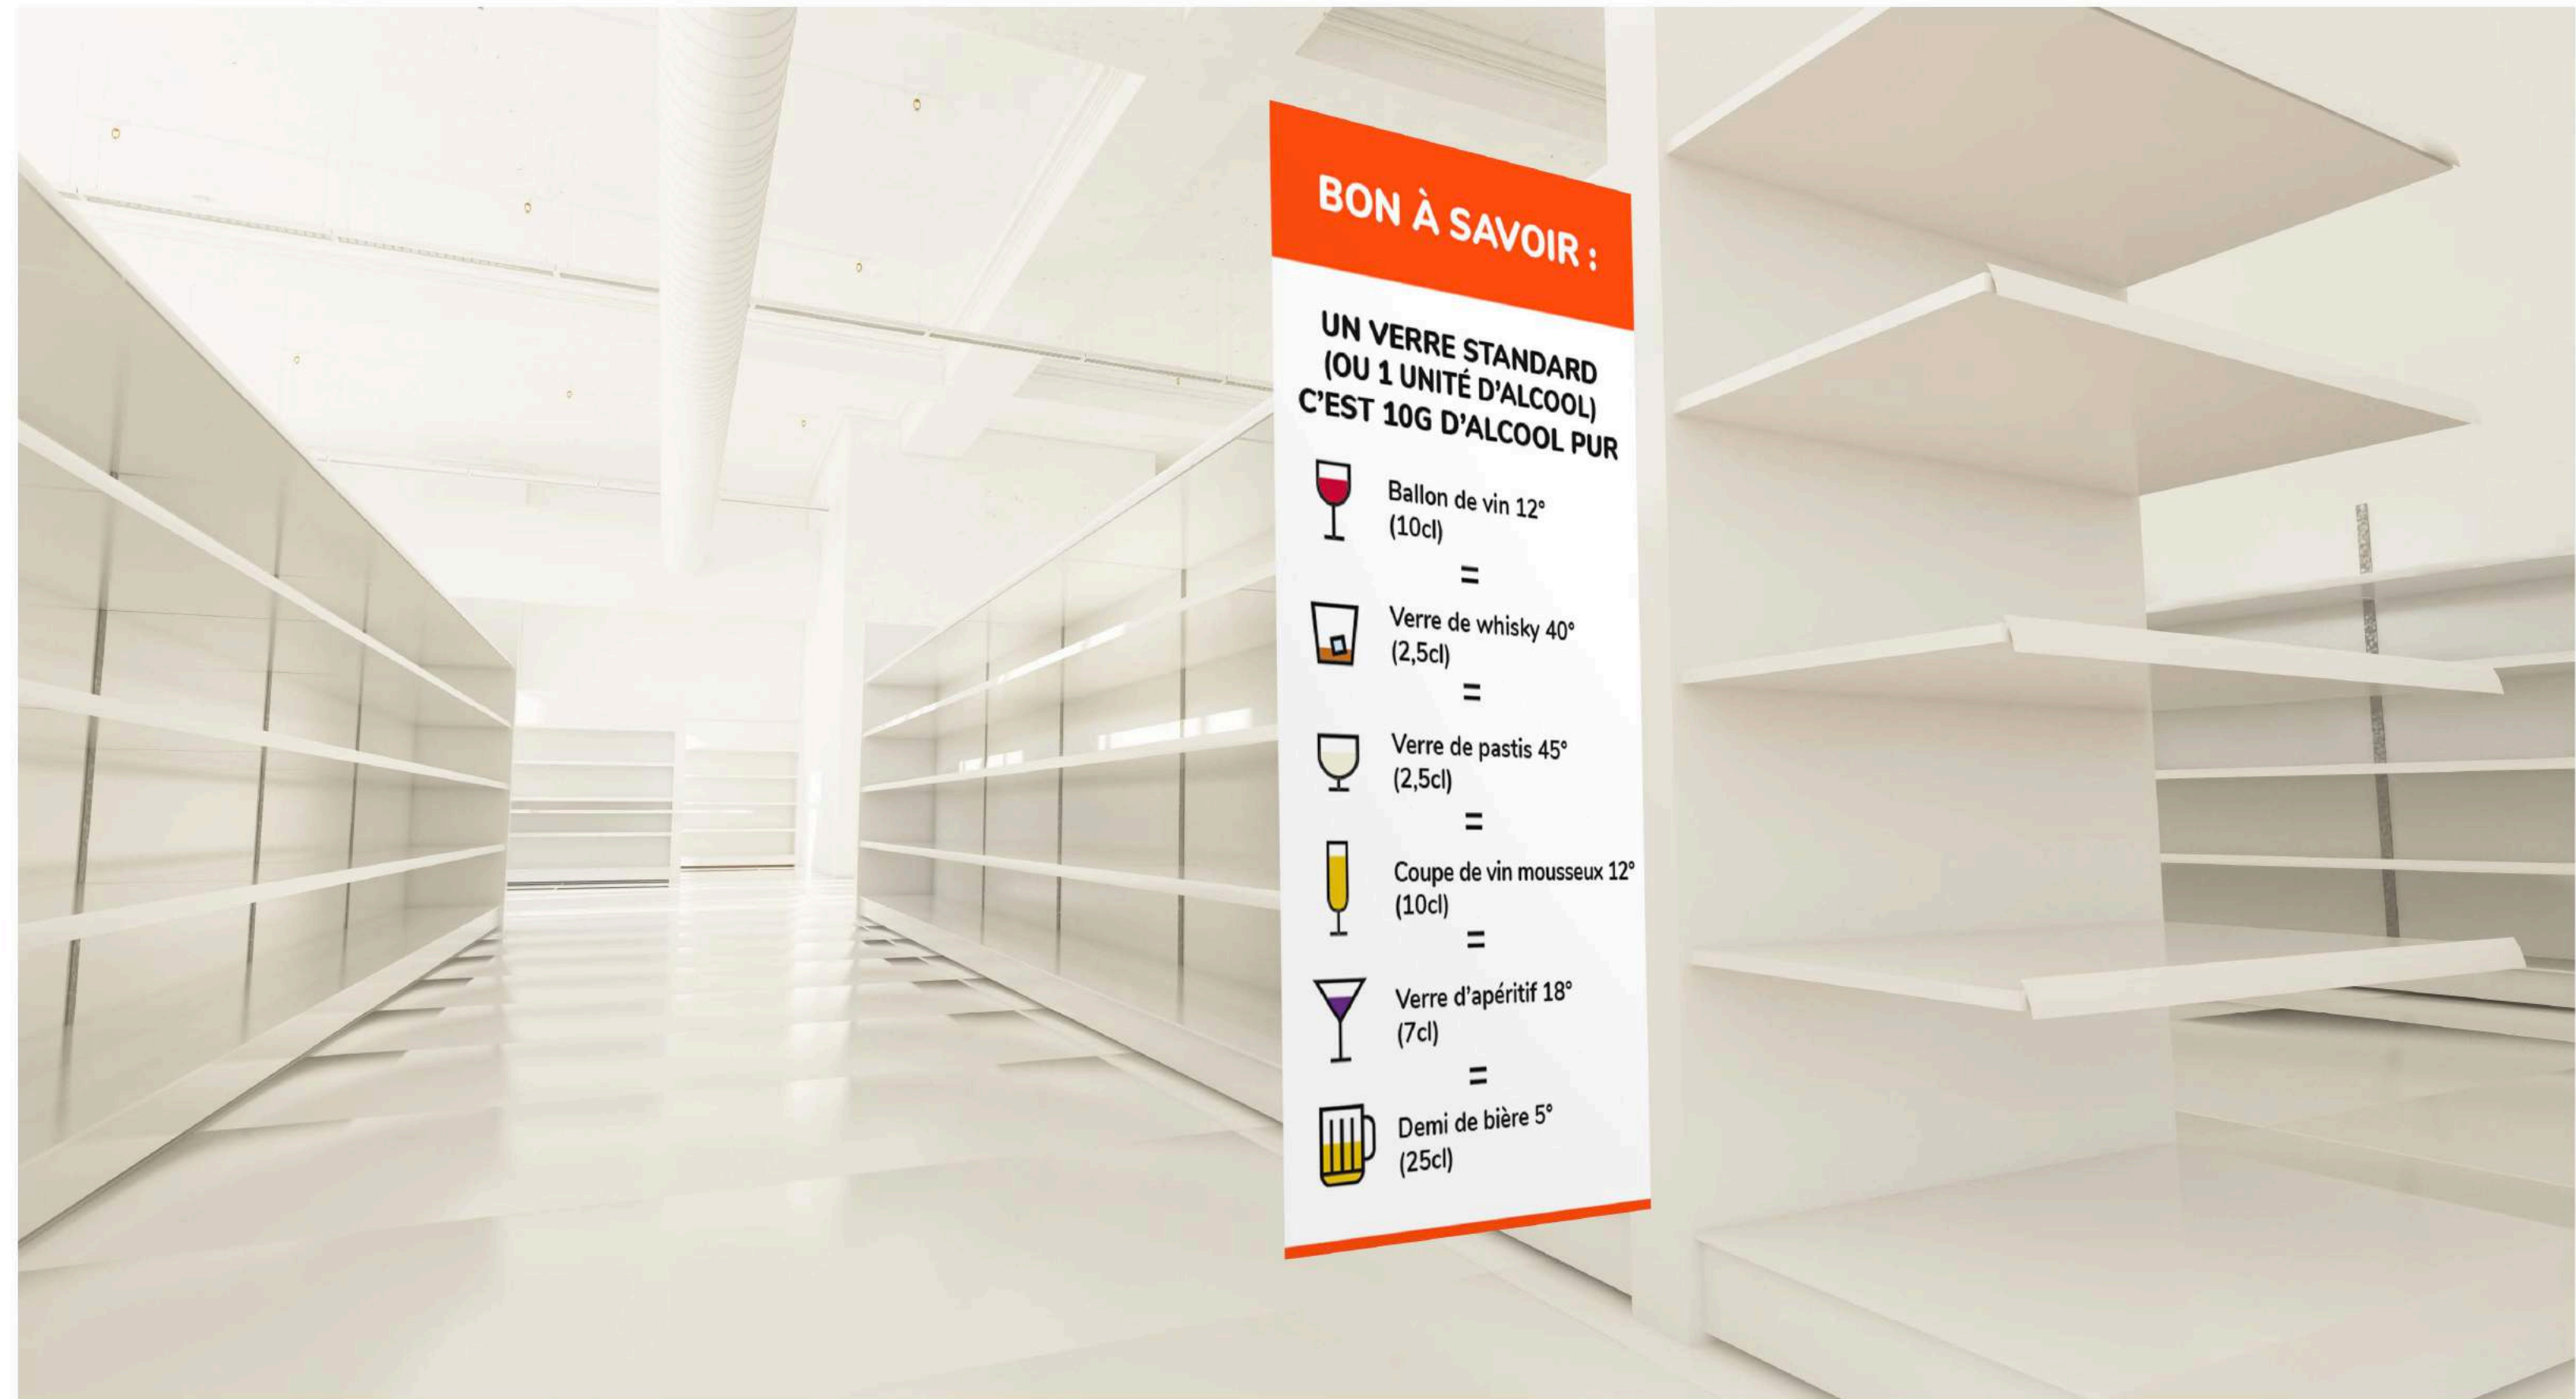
BON À SAVOIR :

UN VERRE STANDARD (OU 1 UNITÉ D'ALCOOL) C'EST 10G D'ALCOOL PUR

Ballon de vin 12° (10cl)

=

Verre de whisky 40° (2,5cl)

=

Verre de pastis 45° (2,5cl)

=

Coupe de vin mousseux 12° (10cl)

=

Verre d'apéritif 18° (7cl)

=

Demi de bière 5° (25cl)